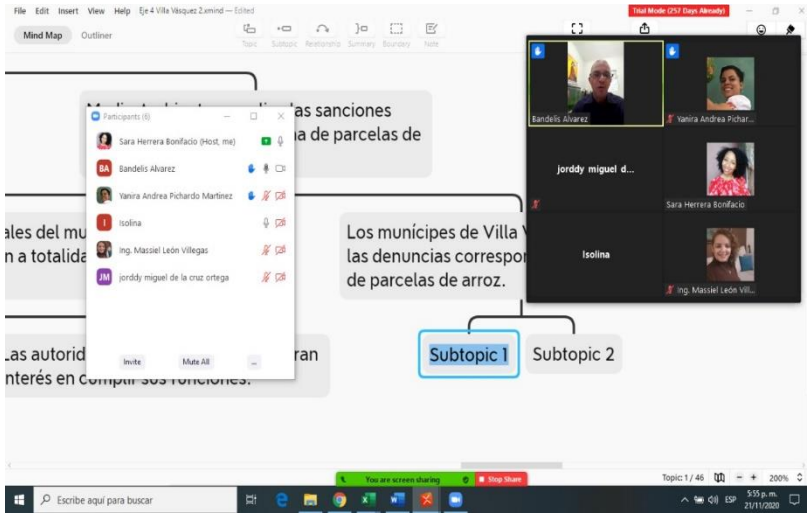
File Edit Insert View Help Eje 4 Villa Vásquez 2.xmind — Edited

Trial Mode (257 Days Already)

Mind Map Outliner

Topic Subtopic Relationship Summary Boundary Note

Participants (6)

Sara Herrera Bonifacio (Host, me)

BA Bandelis Alvarez

Yanira Andrea Pichardo Martinez

I Isolina

Ing. Massiel León Villegas

JM jorddy miguel de la cruz ortega

Invite Mute All ...

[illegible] las sanciones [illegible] a de parcelas de

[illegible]ales del mu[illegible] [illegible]n a totalida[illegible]

Los munícipes de Villa V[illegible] las denuncias correspo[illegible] de parcelas de arroz.

Las autorid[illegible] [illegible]ran interés en c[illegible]

Subtopic 1 Subtopic 2

Bandelis Alvarez

Yanira Andrea Pichar...

jorddy miguel d...

Sara Herrera Bonifacio

Isolina

Ing. Massiel León Vill...

You are screen sharing Stop Share

Topic: 1 / 46 200%

Escribe aquí para buscar

ESP 5:55 p. m. 21/11/2020